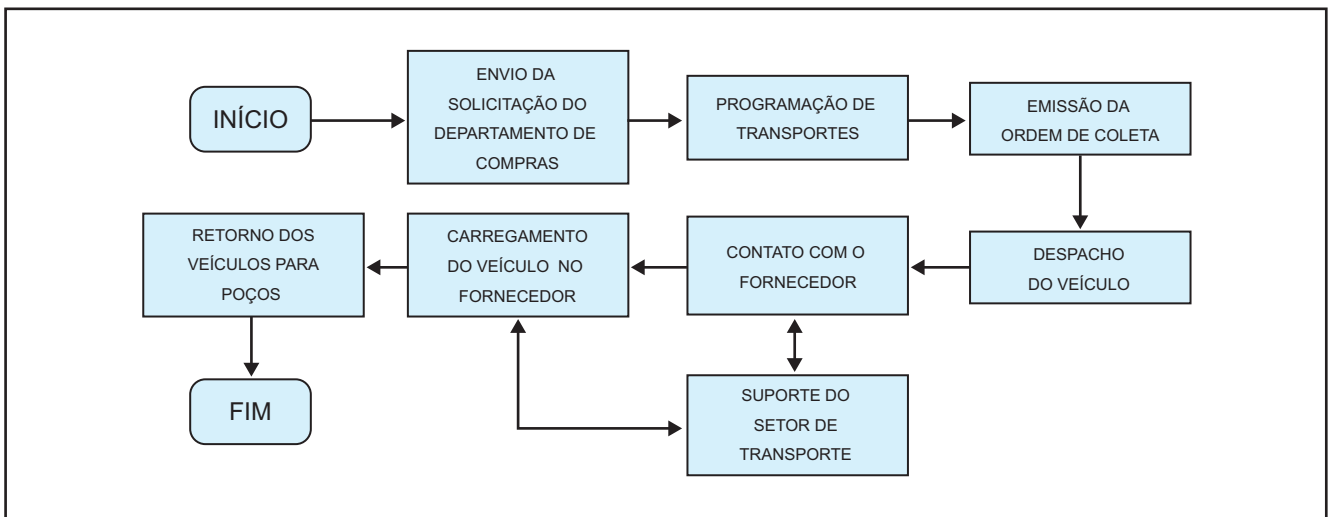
INÍCIO

ENVIO DA SOLICITAÇÃO DO DEPARTAMENTO DE COMPRAS

PROGRAMAÇÃO DE TRANSPORTES

EMISSÃO DA ORDEM DE COLETA

DESPACHO DO VEÍCULO

CONTATO COM O FORNECEDOR

CARREGAMENTO DO VEÍCULO NO FORNECEDOR

RETORNO DOS VEÍCULOS PARA POÇOS

FIM

SUPORTE DO SETOR DE TRANSPORTE